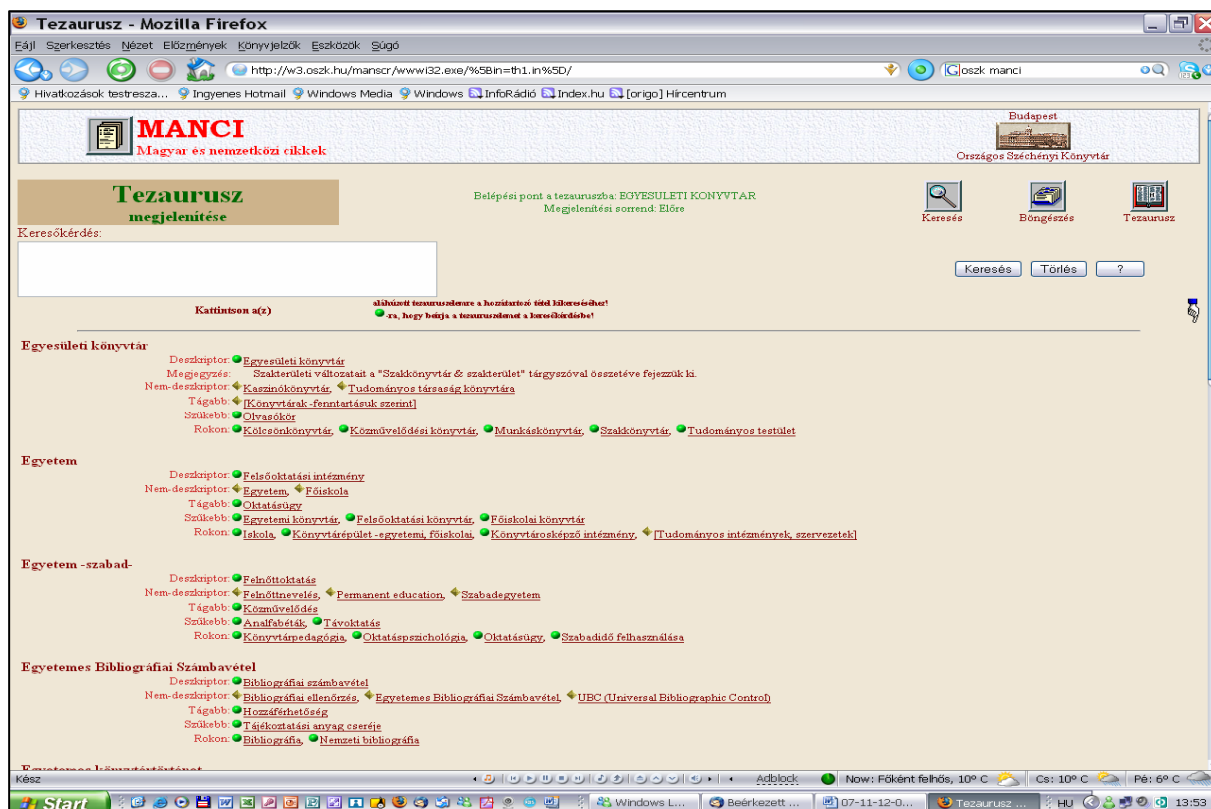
Tezaurusz - Mozilla Firefox

Fájl Szerkesztés Nézet Előzmények Könyvjelzők Eszközök Súgó

http://w3.oszk.hu/manscr/wwwi32.exe/%5Bin=th1.in%5D/

oszk manci

Hivatkozások testresza... Ingyenes Hotmail Windows Media Windows InfoRádió Index.hu [origo] Hírcentrum

MANCI
Magyar és nemzetközi cikkek

Budapest
Országos Széchényi Könyvtár

Tezaurusz
megjelenítése

Belépési pont a tezauruszba: EGYESULETI KONYVTAR
Megjelenítési sorrend: Előre

Keresés Böngészés Tezaurusz

Keresőkérdés:

Keresés Törlés ?

Kattintson a(z) aláhúzott tezauruszelemre a hozzátartozó tétel kikereséséhez!
-ra, hogy beírja a tezauruszelemet a keresőkérdésbe!

Egyesületi könyvtár
Deszkriptor: Egyesületi könyvtár
Megjegyzés: Szakterületi változatait a "Szakkönyvtár & szakterület" tárgyszóval összetéve fejezzük ki.
Nem-deszkriptor: Kaszinókönyvtár, Tudományos társaság könyvtára
Tágabb: [Könyvtárak -fenntartásuk szerint]
Szűkebb: Olvasókör
Rokon: Kölcsönkönyvtár, Közművelődési könyvtár, Munkáskönyvtár, Szakkönyvtár, Tudományos testület

Egyetem
Deszkriptor: Felsőoktatási intézmény
Nem-deszkriptor: Egyetem, Főiskola
Tágabb: Oktatásügy
Szűkebb: Egyetemi könyvtár, Felsőoktatási könyvtár, Főiskolai könyvtár
Rokon: Iskola, Könyvtárépület -egyetemi, főiskolai, Könyvtárosképző intézmény, [Tudományos intézmények, szervezetek]

Egyetem -szabad-
Deszkriptor: Felnőttoktatás
Nem-deszkriptor: Felnőttnevelés, Permanent education, Szabadegyetem
Tágabb: Közművelődés
Szűkebb: Analfabéták, Távoktatás
Rokon: Könyvtárpedagógia, Oktatáspszichológia, Oktatásügy, Szabadidő felhasználása

Egyetemes Bibliográfiai Számbavétel
Deszkriptor: Bibliográfiai számbavétel
Nem-deszkriptor: Bibliográfiai ellenőrzés, Egyetemes Bibliográfiai Számbavétel, UBC (Universal Bibliographic Control)
Tágabb: Hozzáférhetőség
Szűkebb: Tájékoztatási anyag cseréje
Rokon: Bibliográfia, Nemzeti bibliográfia

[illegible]

Kész Adblock Now: Főként felhős, 10° C Cs: 10° C Pé: 6° C

Start Windows L... Beérkezett ... 07-11-12-0... Tezaurusz ... HU 13:53